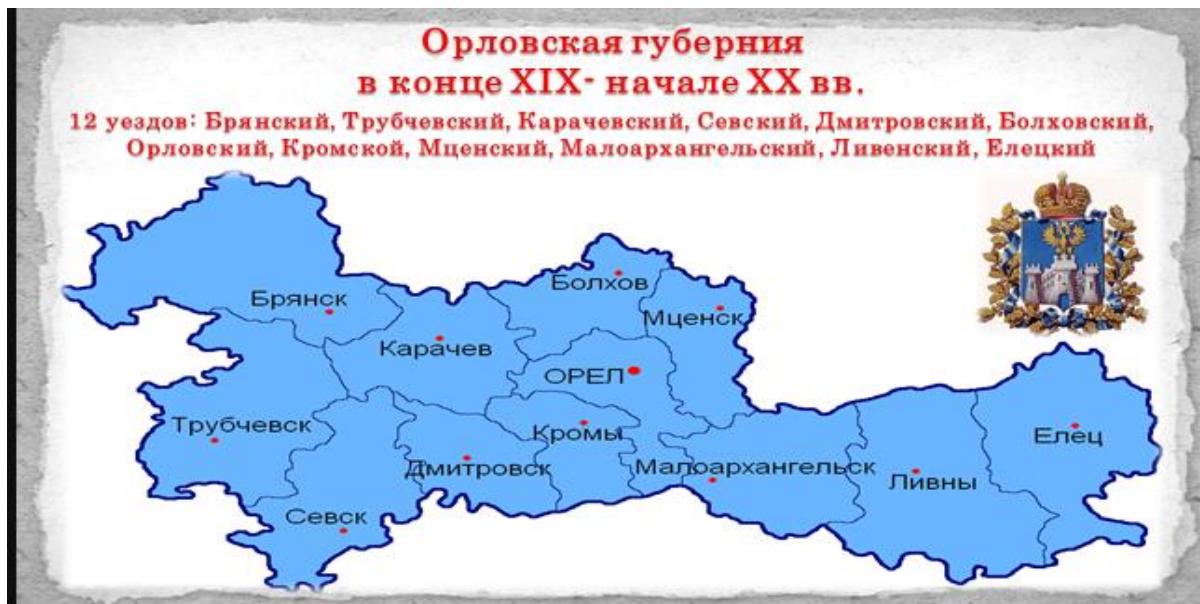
Орловская губерния
в конце XIX- начале XX вв.

12 уездов: Брянский, Трубчевский, Карачевский, Севский, Дмитровский, Болховский, Орловский, Кромской, Мценский, Малоархангельский, Ливенский, Елецкий

Брянск
Болхов
Мценск
Карачев
ОРЕЛ
Трубчевск
Кромы
Дмитровск
Малоархангельск
Ливны
Елец
Севск